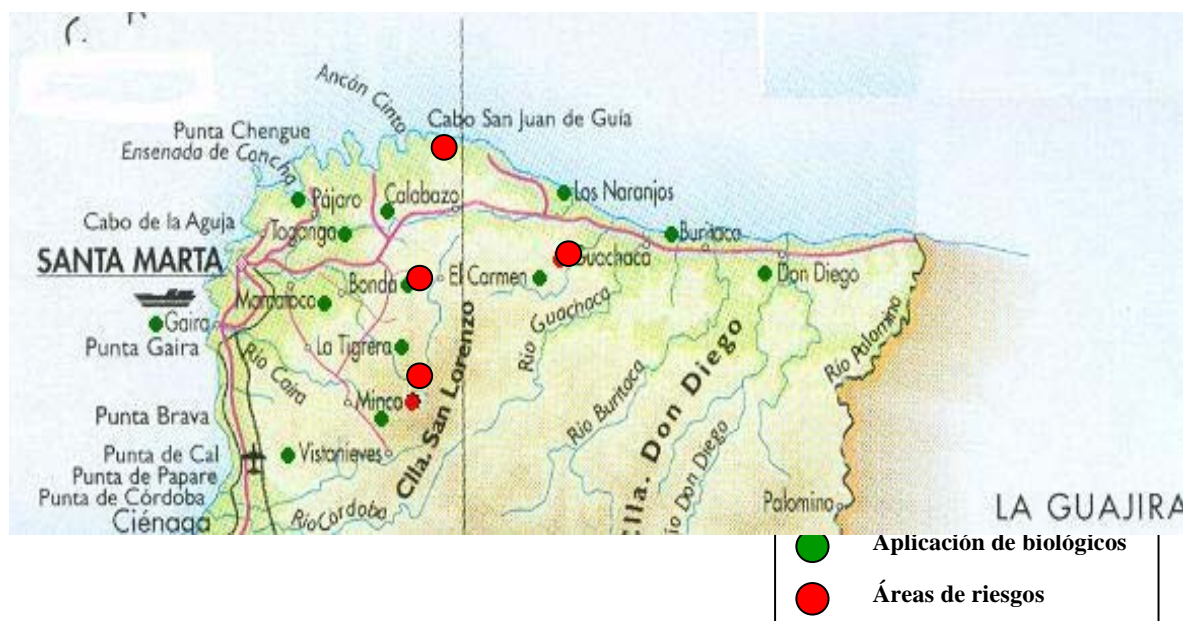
Ancón Cinto
Cabo San Juan de Guía
Punta Chengue
Ensenada de Concha
Pájaro
Calabazo
Los Naranjos
Cabo de la Aguja
Taganga
Buritaca
SANTA MARTA
Guachaca
Bonda
El Carmen
Don Diego
Mamatoco
Gaira
Punta Gaira
La Tigrera
Río Guachaca
Río Gaira
Cllla. San Lorenzo
Cllla. Don Diego
Río Palomino
Minca
Punta Brava
Río Buritaca
Punta de Cal
Vistanieves
Río Don Diego
Punta de Papare
Punta de Córdoba
Ciénaga
Río Córdoba
Palomino
LA GUAJIRA

Aplicación de biológicos
Áreas de riesgos